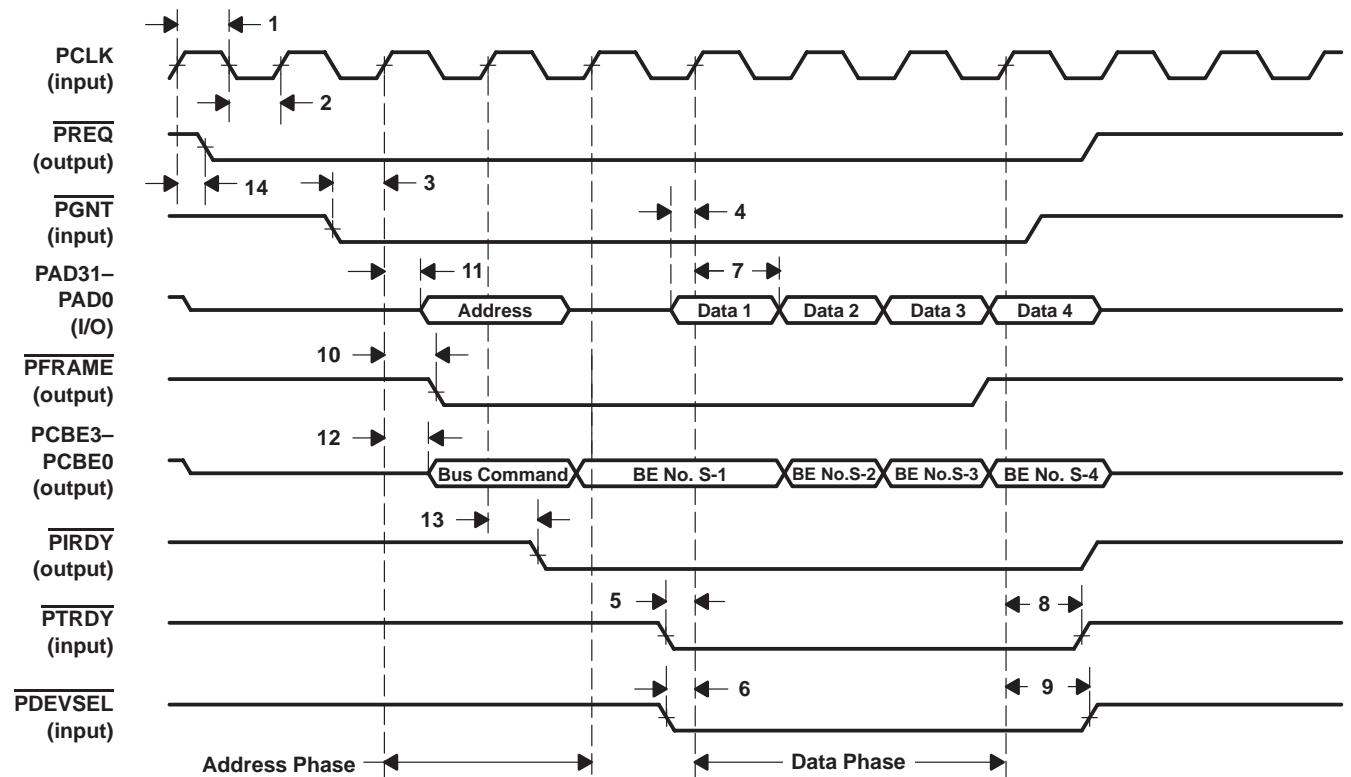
1

PCLK (input)

2

$\overline{PREQ}$ (output)

14

3

$\overline{PGNT}$ (input)

4

PAD31–PAD0 (I/O)

11

7

Address

Data 1

Data 2

Data 3

Data 4

10

$\overline{PFRAME}$ (output)

12

PCBE3–PCBE0 (output)

Bus Command

BE No. S-1

BE No.S-2

BE No.S-3

BE No. S-4

13

$\overline{PIRDY}$ (output)

5

8

$\overline{PTRDY}$ (input)

6

9

$\overline{PDEVSEL}$ (input)

Address Phase

Data Phase